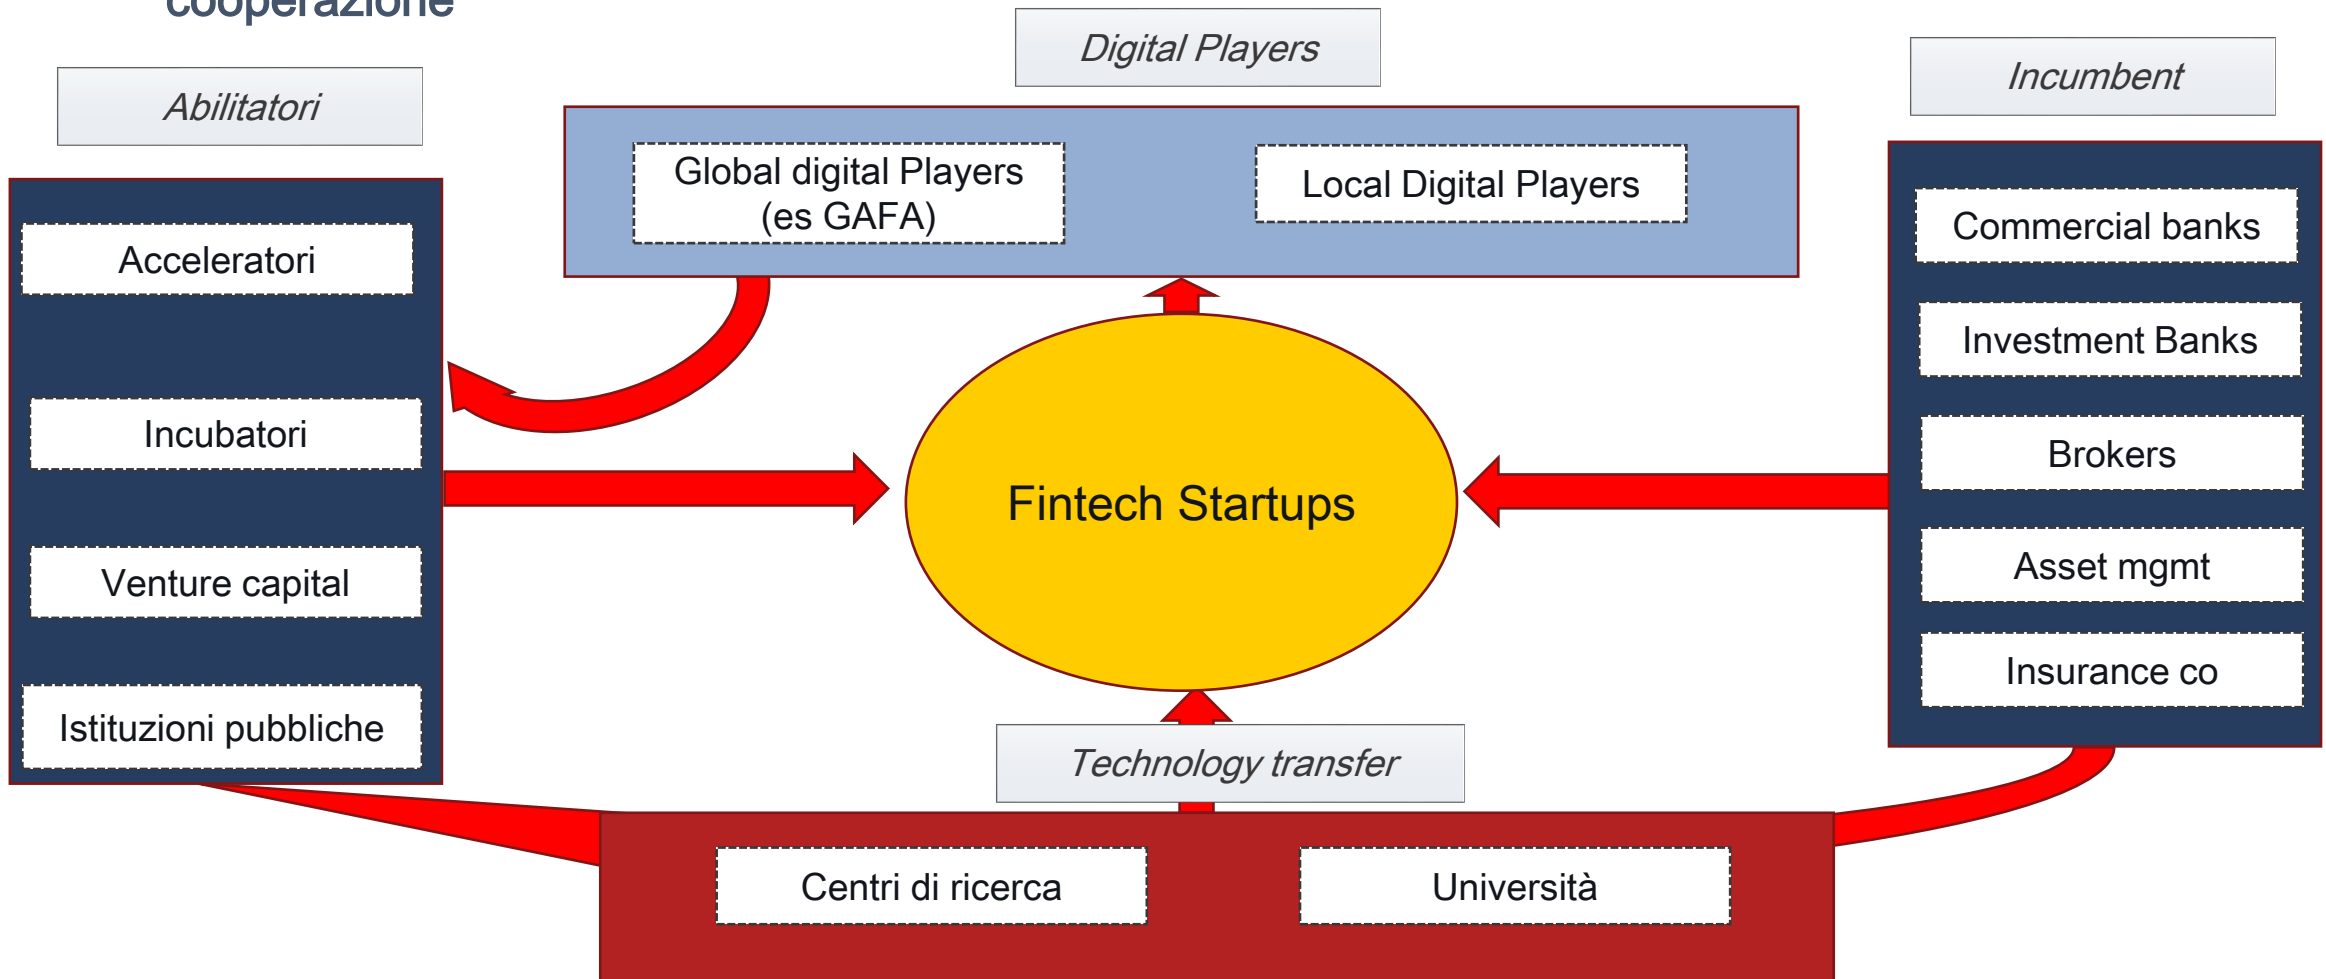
cooperazione

Digital Players

Abilitatori

Incumbent

Global digital Players (es GAFA)

Local Digital Players

Acceleratori

Incubatori

Venture capital

Istituzioni pubbliche

Fintech Startups

Commercial banks

Investment Banks

Brokers

Asset mgmt

Insurance co

Technology transfer

Centri di ricerca

Università